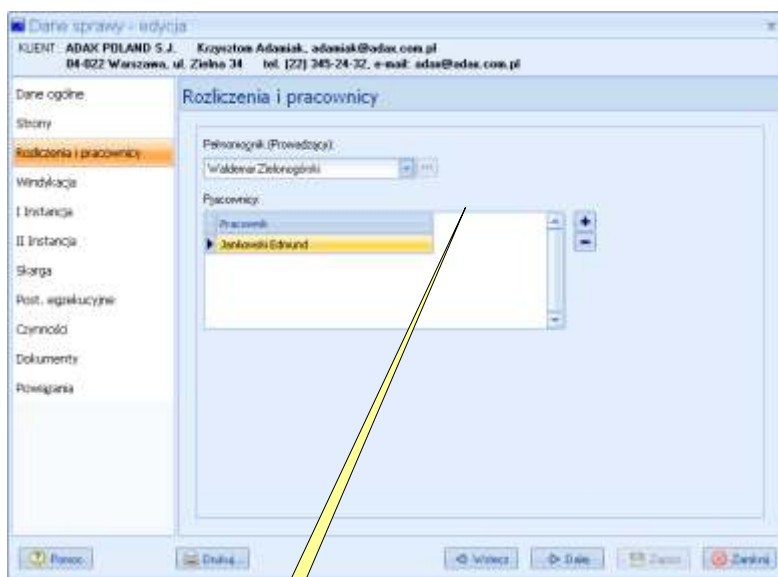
Dane sprawy - edycja

KLIENT: ADAX POLAND S.J. Krzysztom Adamiak, adamiak@adax.com.pl
04-022 Warszawa, ul. Zielna 34 tel. (22) 345-24-32, e-mail: adax@adax.com.pl

Dane ogólne
Strony
Rozliczenia i pracownicy
Windykacja
I Instancja
II Instancja
Skarga
Post. egzekucyjne
Czynności
Dokumenty
Powiązania

Rozliczenia i pracownicy

Pełnomocnik (Prowadzący):
Waldemar Zielonogórski

Pracownicy:

| Pracownik |
|---|
| Jankowski Edmund |

Pomoc
Drukuj...
Wstecz
Dalej
Zapisz
Zamknij